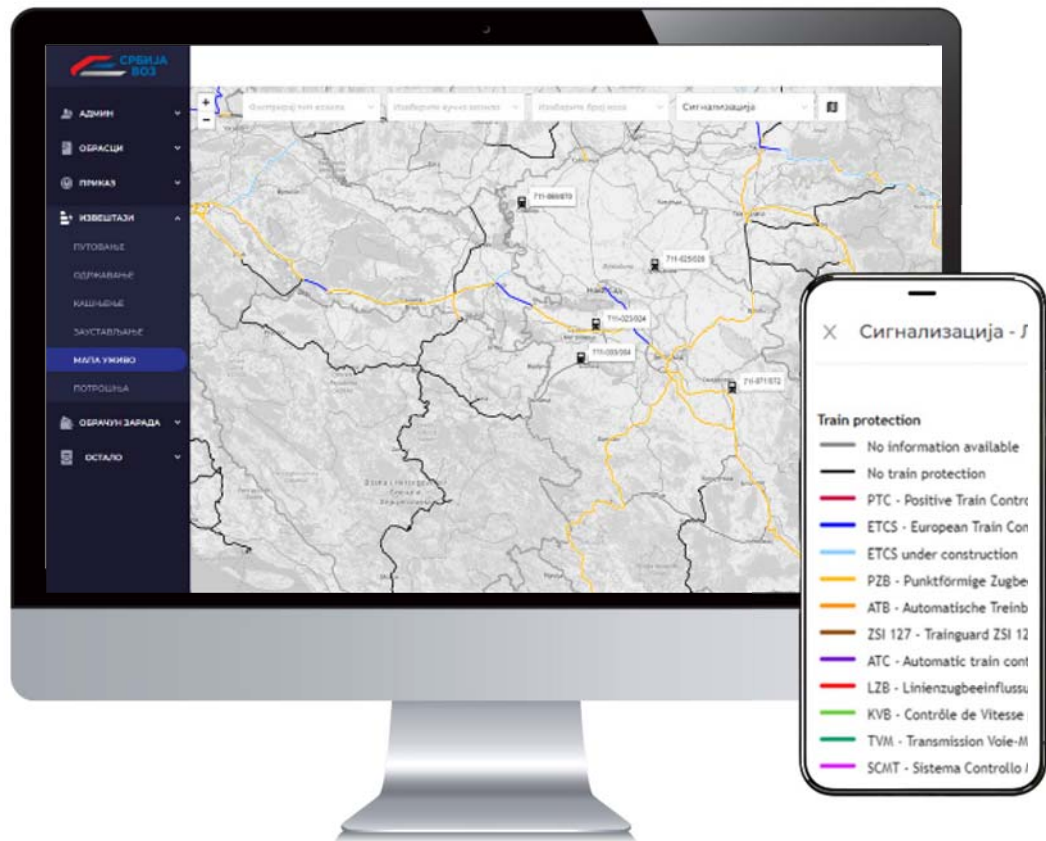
СРБИЈА ВОЗ

АДМИН
ОБРАСЦИ
ПРИКАЗ
ИЗВЕШТАЈИ
ПУТОВАЊЕ
ОДРЖАВАЊЕ
КАШЊЕЊЕ
ЗАУСТАВЉАЊЕ
МАПА УЖИВО
ПОТРОШЊА
ОБРАЧУН ЗАРАДА
ОСТАЛО

+
−
Филтрирај тип возила
Изаберите кућу возила
Изаберите број воза
Сигнализација

711-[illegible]
711-025/026
711-023/024
711-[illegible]
711-071/072

× Сигнализација - Л

Train protection
No information available
No train protection
PTC - Positive Train Contro
ETCS - European Train Con
ETCS under construction
PZB - Punktförmige Zugbe
ATB - Automatische Treinb
ZSI 127 - Trainguard ZSI 12
ATC - Automatic train cont
LZB - Linienzugbeeinflussu
KVB - Contrôle de Vitesse
TVM - Transmission Voie-M
SCMT - Sistema Controllo